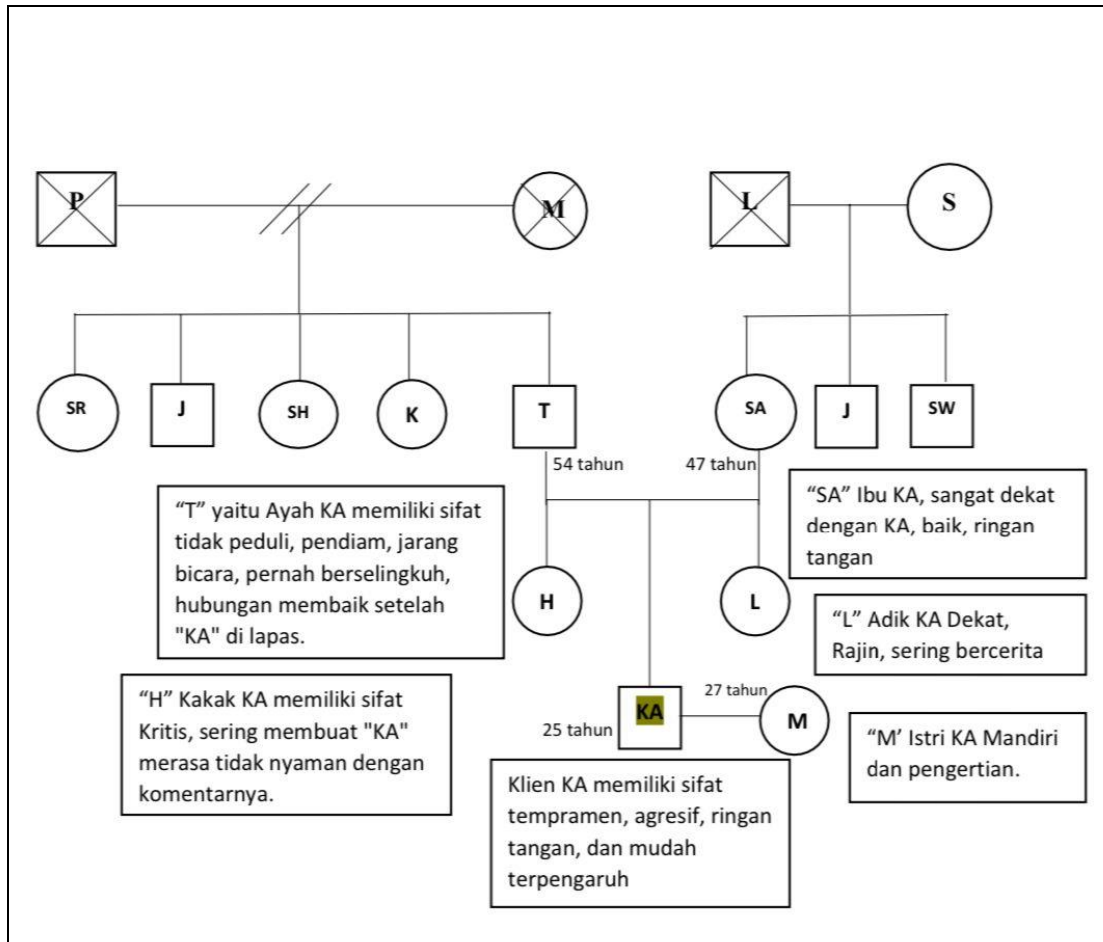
P

M

L

S

SR

J

SH

K

T

SA

J

SW

54 tahun

47 tahun

“T” yaitu Ayah KA memiliki sifat tidak peduli, pendiam, jarang bicara, pernah berselingkuh, hubungan membaik setelah "KA" di lapas.

“SA” Ibu KA, sangat dekat dengan KA, baik, ringan tangan

H

L

“L” Adik KA Dekat, Rajin, sering bercerita

“H” Kakak KA memiliki sifat Kritis, sering membuat "KA" merasa tidak nyaman dengan komentarnya.

KA

25 tahun

27 tahun

M

“M’ Istri KA Mandiri dan pengertian.

Klien KA memiliki sifat tempramen, agresif, ringan tangan, dan mudah terpengaruh